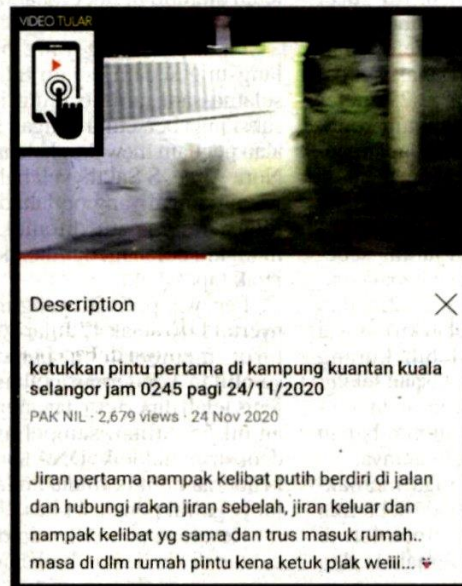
VIDEO TULAR

Description

ketukkan pintu pertama di kampung kuantan kuala selangor jam 0245 pagi 24/11/2020

PAK NIL · 2,679 views · 24 Nov 2020

Jiran pertama nampak kelibat putih berdiri di jalan dan hubungi rakan jiran sebelah, jiran keluar dan nampak kelibat yg sama dan trus masuk rumah.. masa di dlm rumah pintu kena ketuk plak weiii...